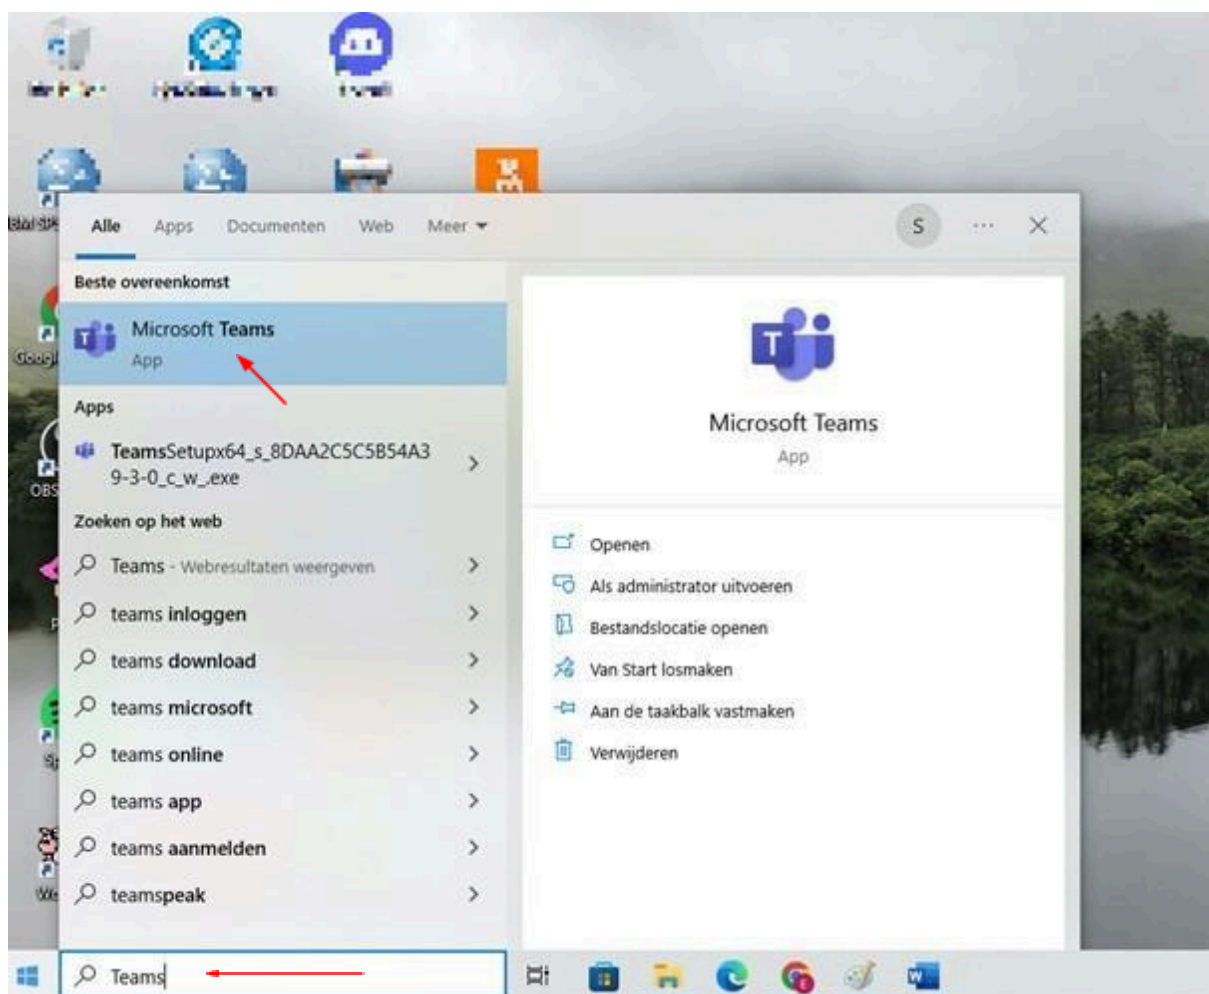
Alle Apps Documenten Web Meer

S

Beste overeenkomst

Microsoft Teams
App

Apps

TeamsSetupx64_s_8DAA2C5C5B54A39-3-0_c_w_.exe

Zoeken op het web

Teams - Webresultaten weergeven

teams inloggen

teams download

teams microsoft

teams online

teams app

teams aanmelden

teamspeak

Microsoft Teams
App

Openen

Als administrator uitvoeren

Bestandslocatie openen

Van Start losmaken

Aan de taakbalk vastmaken

Verwijderen

Teams